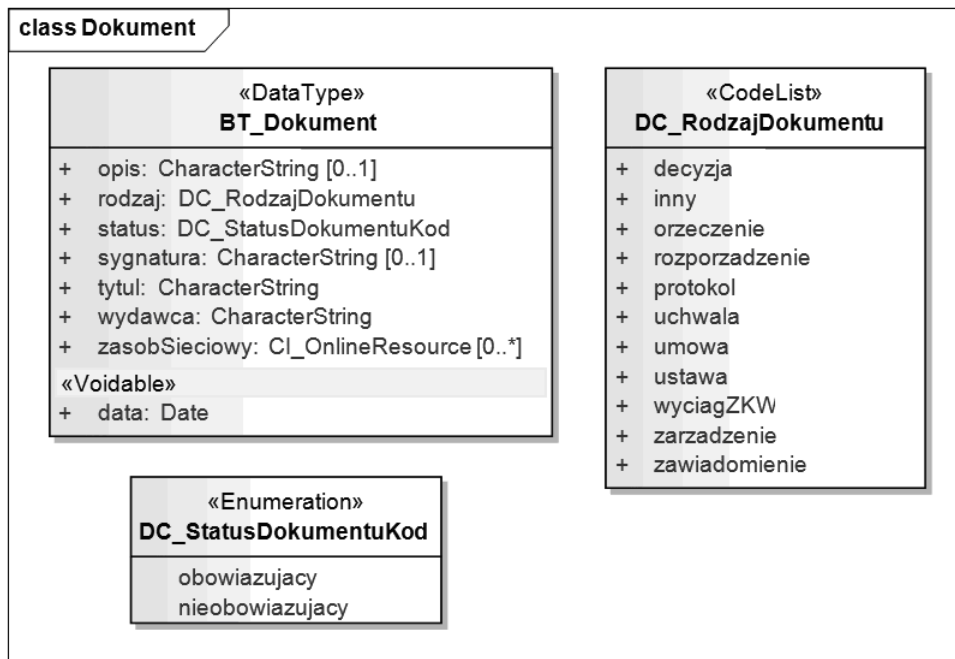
class Dokument

«DataType»
BT_Dokument

+ opis: CharacterString [0..1]
+ rodzaj: DC_RodzajDokumentu
+ status: DC_StatusDokumentuKod
+ sygnatura: CharacterString [0..1]
+ tytul: CharacterString
+ wydawca: CharacterString
+ zasobSieciowy: CI_OnlineResource [0..*]

«Voidable»
+ data: Date

«CodeList»
DC_RodzajDokumentu

+ decyzja
+ inny
+ orzeczenie
+ rozporzadzenie
+ protokol
+ uchwala
+ umowa
+ ustawa
+ wyciagZKW
+ zarzadzenie
+ zawiadomienie

«Enumeration»
DC_StatusDokumentuKod

obowiazujacy
nieobowiazujacy